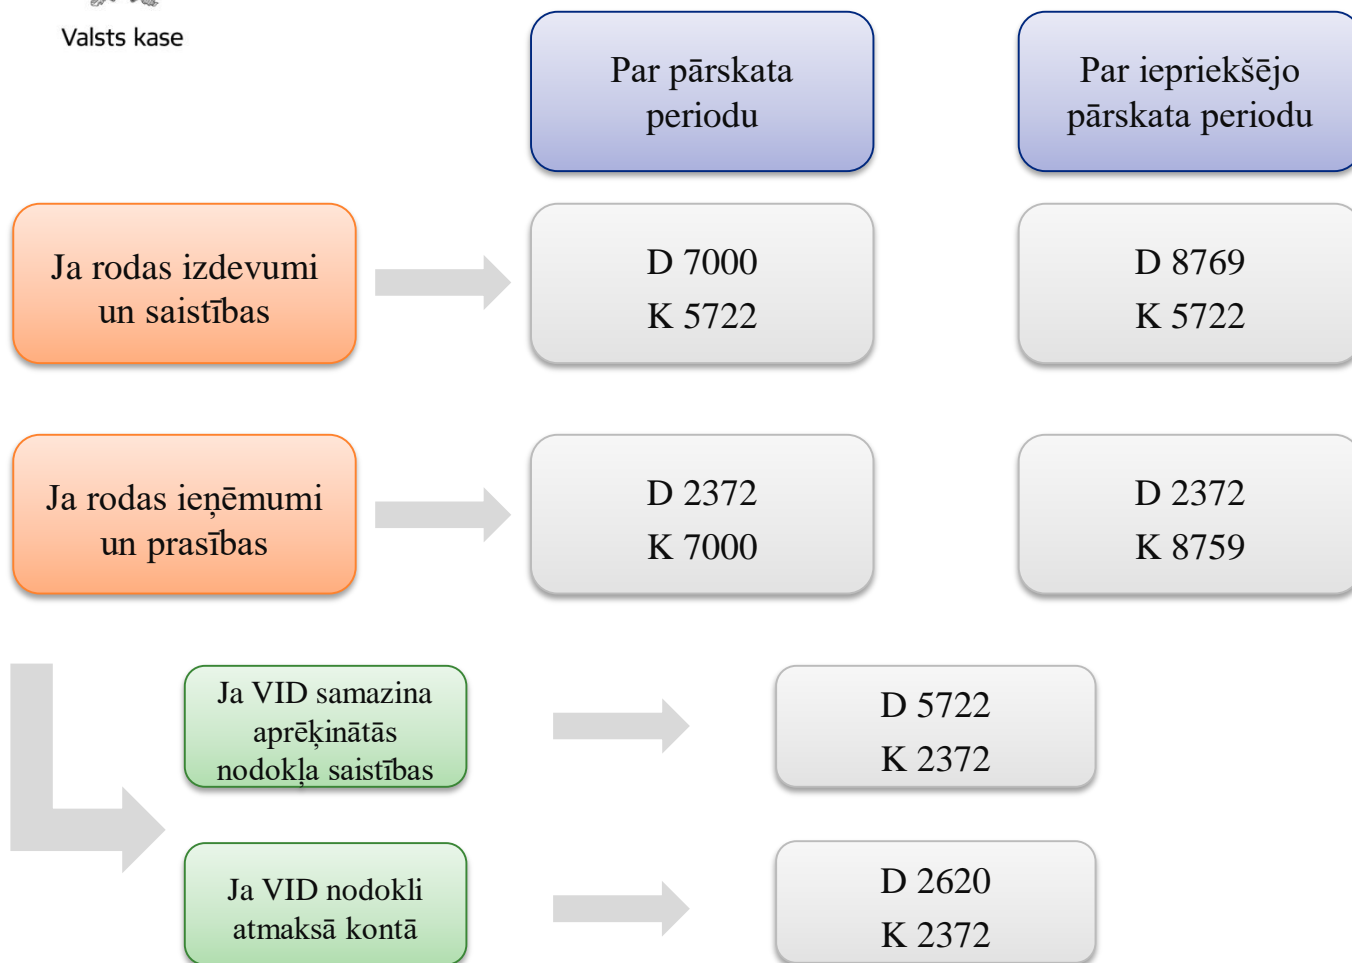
Valsts kase

Par pārskata periodu

Par iepriekšējo pārskata periodu

Ja rodas izdevumi un saistības

D 7000
K 5722

D 8769
K 5722

Ja rodas ieņēmumi un prasības

D 2372
K 7000

D 2372
K 8759

Ja VID samazina aprēķinātās nodokļa saistības

D 5722
K 2372

Ja VID nodokli atmaksā kontā

D 2620
K 2372